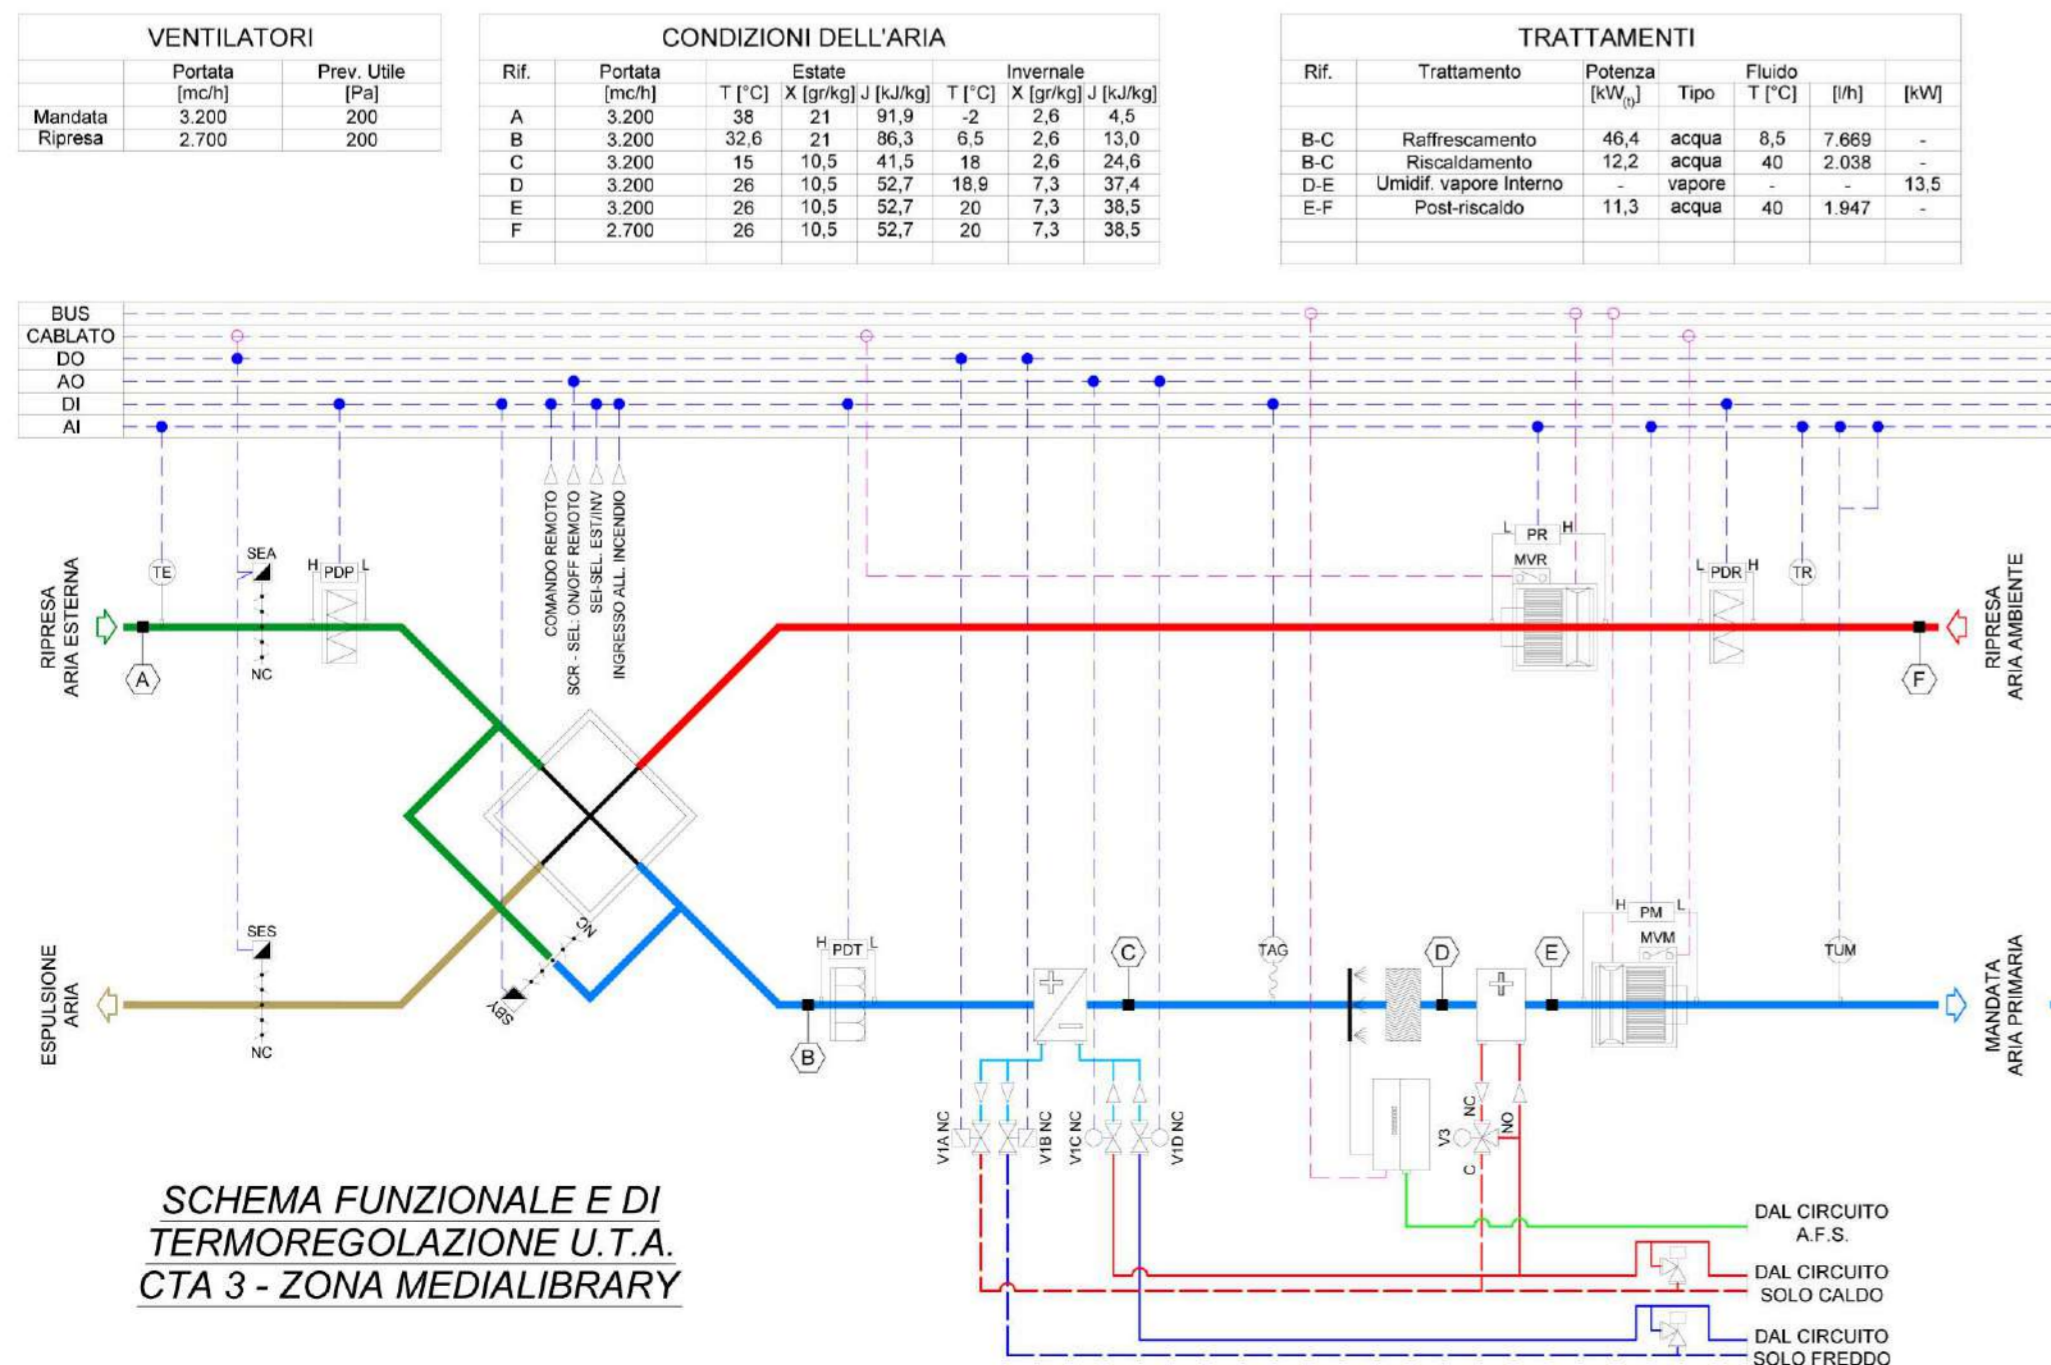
| VENTILATORI | Portata [mc/h] | Prev. Utile [Pa] |
|---|---|---|
| Mandata | 3.200 | 200 |
| Ripresa | 2.700 | 200 |

CONDIZIONI DELL'ARIA

| Rif. | Portata [mc/h] | Estate T [°C] | Estate X [gr/kg] | Estate J [kJ/kg] | Invernale T [°C] | Invernale X [gr/kg] | Invernale J [kJ/kg] |
|---|---|---|---|---|---|---|---|
| A | 3.200 | 38 | 21 | 91,9 | -2 | 2,6 | 4,5 |
| B | 3.200 | 32,6 | 21 | 86,3 | 6,5 | 2,6 | 13,0 |
| C | 3.200 | 15 | 10,5 | 41,5 | 18 | 2,6 | 24,6 |
| D | 3.200 | 26 | 10,5 | 52,7 | 18,9 | 7,3 | 37,4 |
| E | 3.200 | 26 | 10,5 | 52,7 | 20 | 7,3 | 38,5 |
| F | 2.700 | 26 | 10,5 | 52,7 | 20 | 7,3 | 38,5 |

TRATTAMENTI

| Rif. | Trattamento | Potenza [kW$_{(t)}$] | Fluido Tipo | T [°C] | [l/h] | [kW] |
|---|---|---|---|---|---|---|
| B-C | Raffrescamento | 46,4 | acqua | 8,5 | 7.669 | - |
| B-C | Riscaldamento | 12,2 | acqua | 40 | 2.038 | - |
| D-E | Umidif. vapore Interno | - | vapore | - | - | 13,5 |
| E-F | Post-riscaldo | 11,3 | acqua | 40 | 1.947 | - |

BUS
CABLATO
DO
AO
DI
AI

COMANDO REMOTO
SCR - SEL. ON/OFF REMOTO
SEI-SEL. EST/INV
INGRESSO ALL. INCENDIO

RIPRESA ARIA ESTERNA
TE
SEA
NC
H PDP L
A
PR
MVR
L PDR H
TR
RIPRESA ARIA AMBIENTE
F
ESPULSIONE ARIA
SES
NC
NC
SBY
H PDT L
B
C
TAG
D
E
H PM L
MVM
TUM
MANDATA ARIA PRIMARIA
V1A NC
V1B NC
V1C NC
V1D NC
V3
NC
NO
C

SCHEMA FUNZIONALE E DI TERMOREGOLAZIONE U.T.A. CTA 3 - ZONA MEDIALIBRARY

DAL CIRCUITO A.F.S.
DAL CIRCUITO SOLO CALDO
DAL CIRCUITO SOLO FREDDO